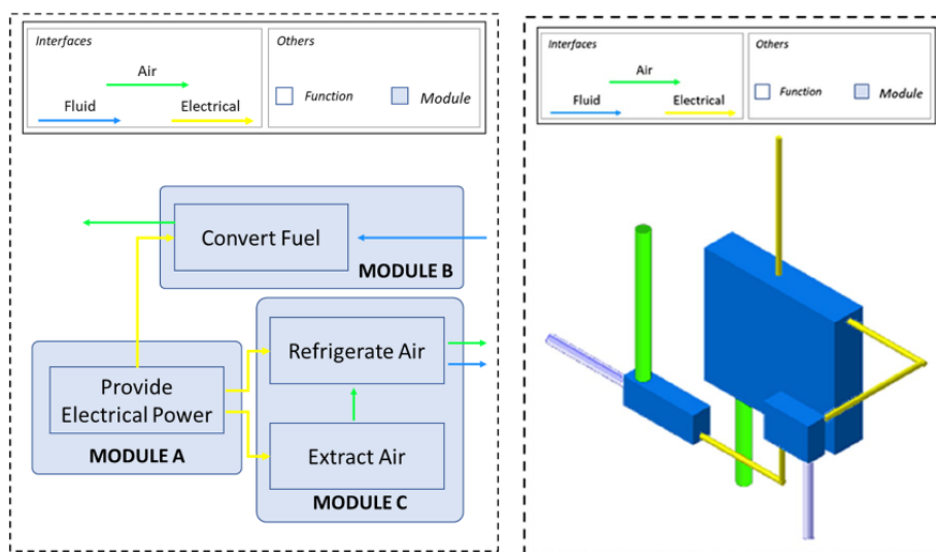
Interfaces

Air

Fluid

Electrical

Others

Function

Module

Convert Fuel

MODULE B

Refrigerate Air

Provide Electrical Power

MODULE A

Extract Air

MODULE C

Interfaces

Air

Fluid

Electrical

Others

Function

Module